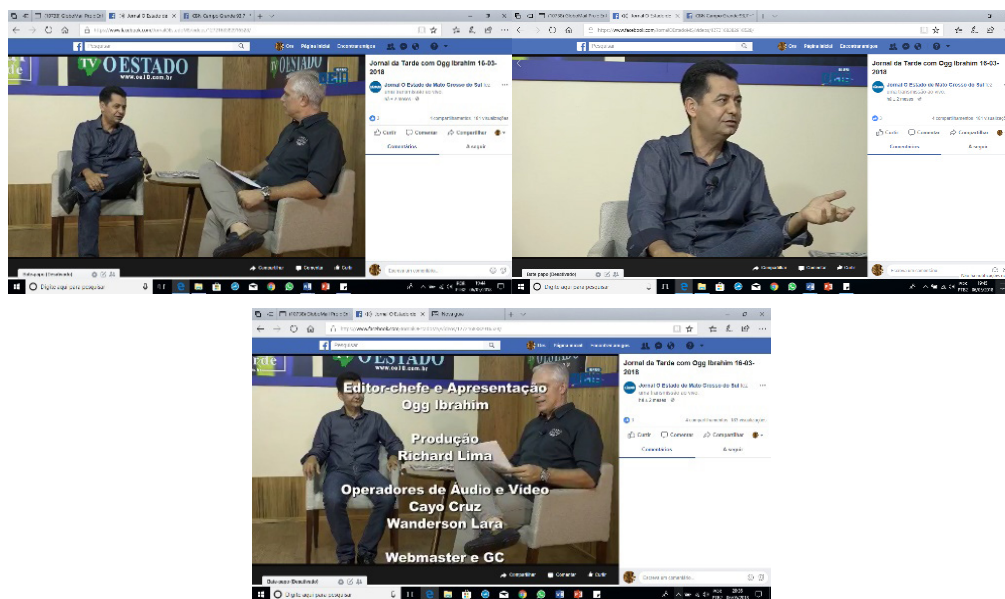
Jornal O Estado

Jornal da Tarde com Ogg Ibrahim 16-03-2018

Jornal O Estado de Mato Grosso do Sul

Curtir Comentar Compartilhar

Comentários A seguir

TV OESTADO
www.oe18.com.br

Jornal da Tarde com Ogg Ibrahim 16-03-2018

Jornal O Estado de Mato Grosso do Sul

Curtir Comentar Compartilhar

Comentários A seguir

Digite aqui para pesquisar

Jornal O Estado

Pesquisar

Jornal da Tarde com Ogg Ibrahim 16-03-2018

Jornal O Estado de Mato Grosso do Sul

OESTADO
www.oe18.com.br

Editor-chefe e Apresentação
Ogg Ibrahim

Produção
Richard Lima

Operadores de Áudio e Vídeo
Cayo Cruz
Wanderson Lara

Webmaster e GC

Curtir Comentar Compartilhar

Comentários A seguir

Compartilhar Comentar Curtir

Digite aqui para pesquisar